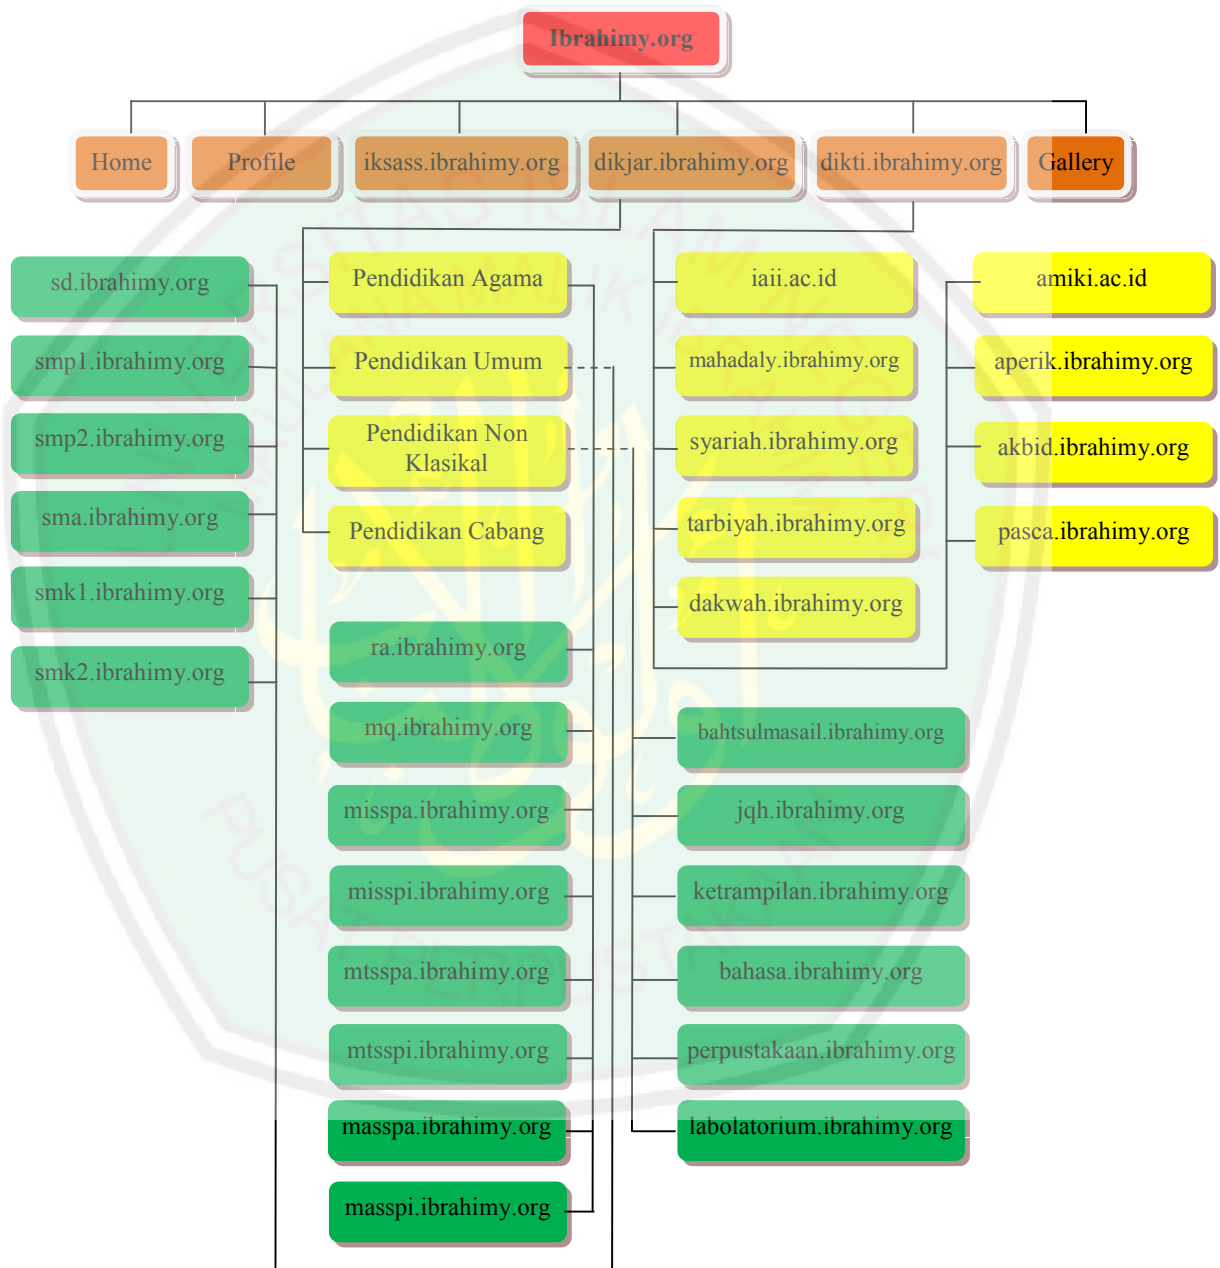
Ibrahimy.org

Home
Profile
iksass.ibrahimy.org
dikjar.ibrahimy.org
dikti.ibrahimy.org
Gallery

sd.ibrahimy.org
smp1.ibrahimy.org
smp2.ibrahimy.org
sma.ibrahimy.org
smk1.ibrahimy.org
smk2.ibrahimy.org

Pendidikan Agama
Pendidikan Umum
Pendidikan Non Klasikal
Pendidikan Cabang

ra.ibrahimy.org
mq.ibrahimy.org
misspa.ibrahimy.org
misspi.ibrahimy.org
mtsspa.ibrahimy.org
mtsspi.ibrahimy.org
masspa.ibrahimy.org
masspi.ibrahimy.org

iaii.ac.id
mahadaly.ibrahimy.org
syariah.ibrahimy.org
tarbiyah.ibrahimy.org
dakwah.ibrahimy.org

amiki.ac.id
aperik.ibrahimy.org
akbid.ibrahimy.org
pasca.ibrahimy.org

bahtsulmasail.ibrahimy.org
jqh.ibrahimy.org
ketrampilan.ibrahimy.org
bahasa.ibrahimy.org
perpustakaan.ibrahimy.org
labolatorium.ibrahimy.org